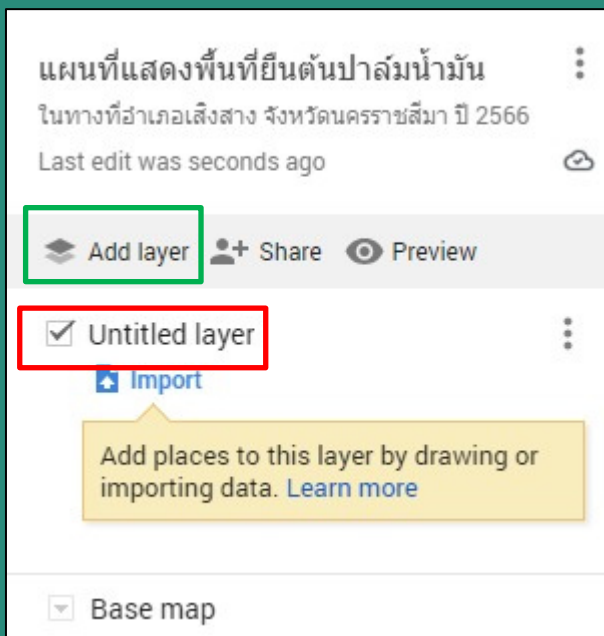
แผนที่แสดงพื้นที่ยืนต้นปาล์มน้ำมัน

ในทางที่อำเภอเสิงสาง จังหวัดนครราชสีมา ปี 2566

Last edit was seconds ago

Add layer

Share

Preview

Untitled layer

Import

Add places to this layer by drawing or importing data. Learn more

Base map